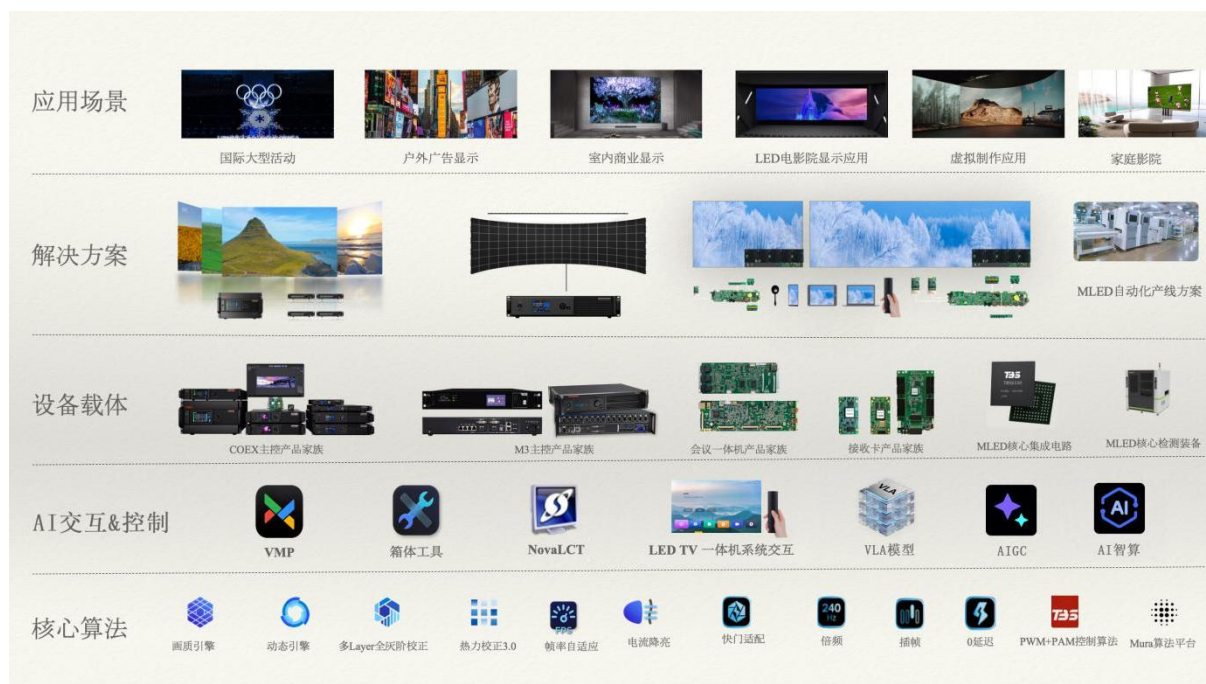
应用场景

国际大型活动
户外广告显示
室内商业显示
LED电影院显示应用
虚拟制作应用
家庭影院

解决方案

MLED自动化产线方案

设备载体

COEX主控产品家族
M3主控产品家族
会议一体机产品家族
接收卡产品家族
TBS
MLED核心集成电路
MLED核心检测装备

AI交互&控制

VMP
箱体工具
NovaLCT
LED TV 一体机系统交互
VLA
VLA模型
AIGC
AI
AI智算

核心算法

画质引擎
动态引擎
多Layer全灰阶校正
热力校正3.0
FPS
帧率自适应
电流降亮
快门适配
240 Hz
倍频
插帧
0延迟
TBS
PWM+PAM控制算法
Mura算法平台